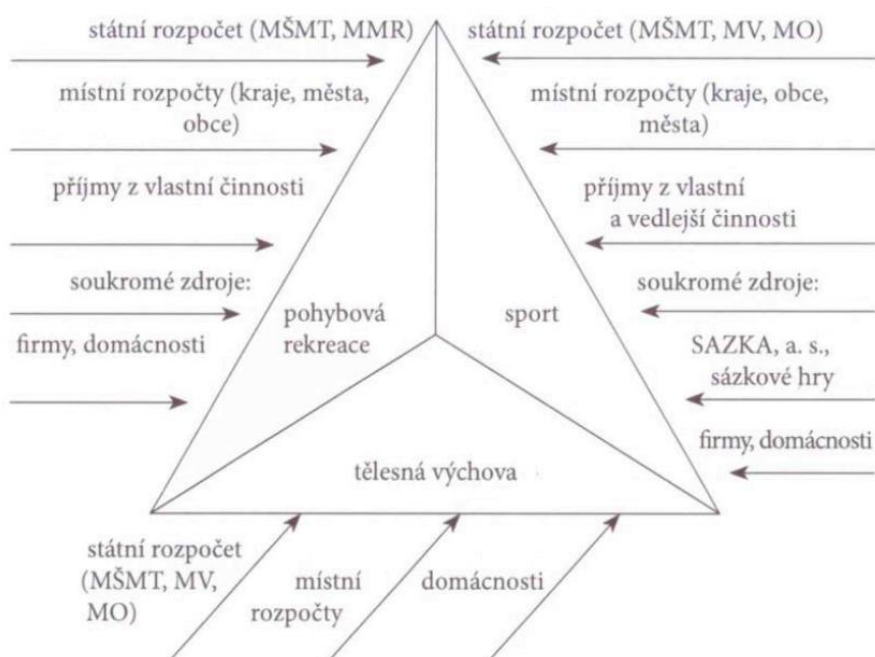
státní rozpočet (MŠMT, MMR)

místní rozpočty (kraje, města, obce)

příjmy z vlastní činnosti

soukromé zdroje:

firmy, domácnosti

státní rozpočet (MŠMT, MV, MO)

místní rozpočty (kraje, obce, města)

příjmy z vlastní a vedlejší činnosti

soukromé zdroje:

SAZKA, a. s., sázkové hry

firmy, domácnosti

pohybová rekreace

sport

tělesná výchova

státní rozpočet (MŠMT, MV, MO)

místní rozpočty

domácnosti